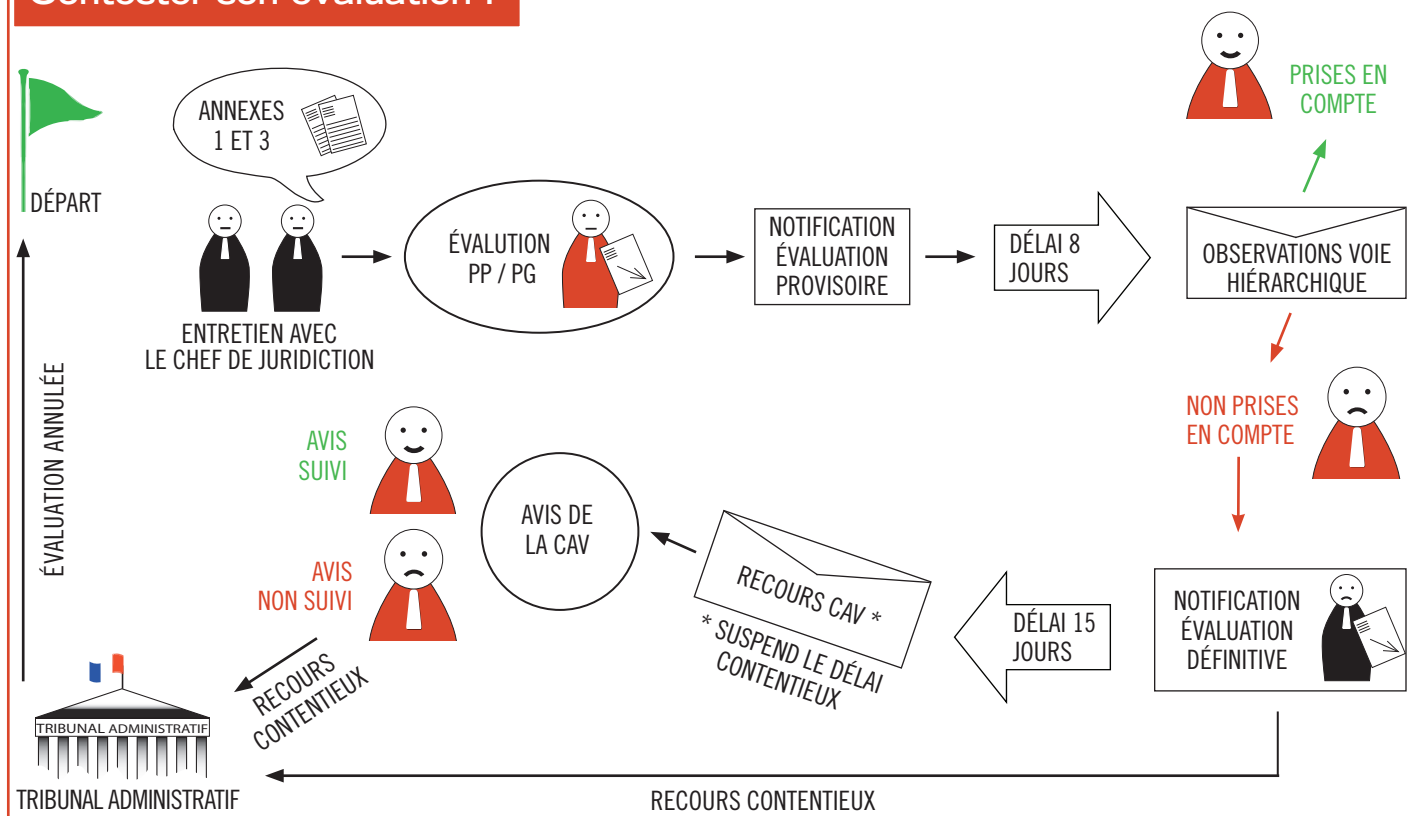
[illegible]

DÉPART

ANNEXES 1 ET 3

ENTRETIEN AVEC LE CHEF DE JURIDICTION

ÉVALUTION PP / PG

NOTIFICATION ÉVALUATION PROVISOIRE

DÉLAI 8 JOURS

OBSERVATIONS VOIE HIÉRARCHIQUE

PRISES EN COMPTE

NON PRISES EN COMPTE

NOTIFICATION ÉVALUATION DÉFINITIVE

DÉLAI 15 JOURS

RECOURS CAV *

* SUSPEND LE DÉLAI CONTENTIEUX

AVIS DE LA CAV

AVIS SUIVI

AVIS NON SUIVI

RECOURS CONTENTIEUX

ÉVALUATION ANNULÉE

TRIBUNAL ADMINISTRATIF

TRIBUNAL ADMINISTRATIF

RECOURS CONTENTIEUX